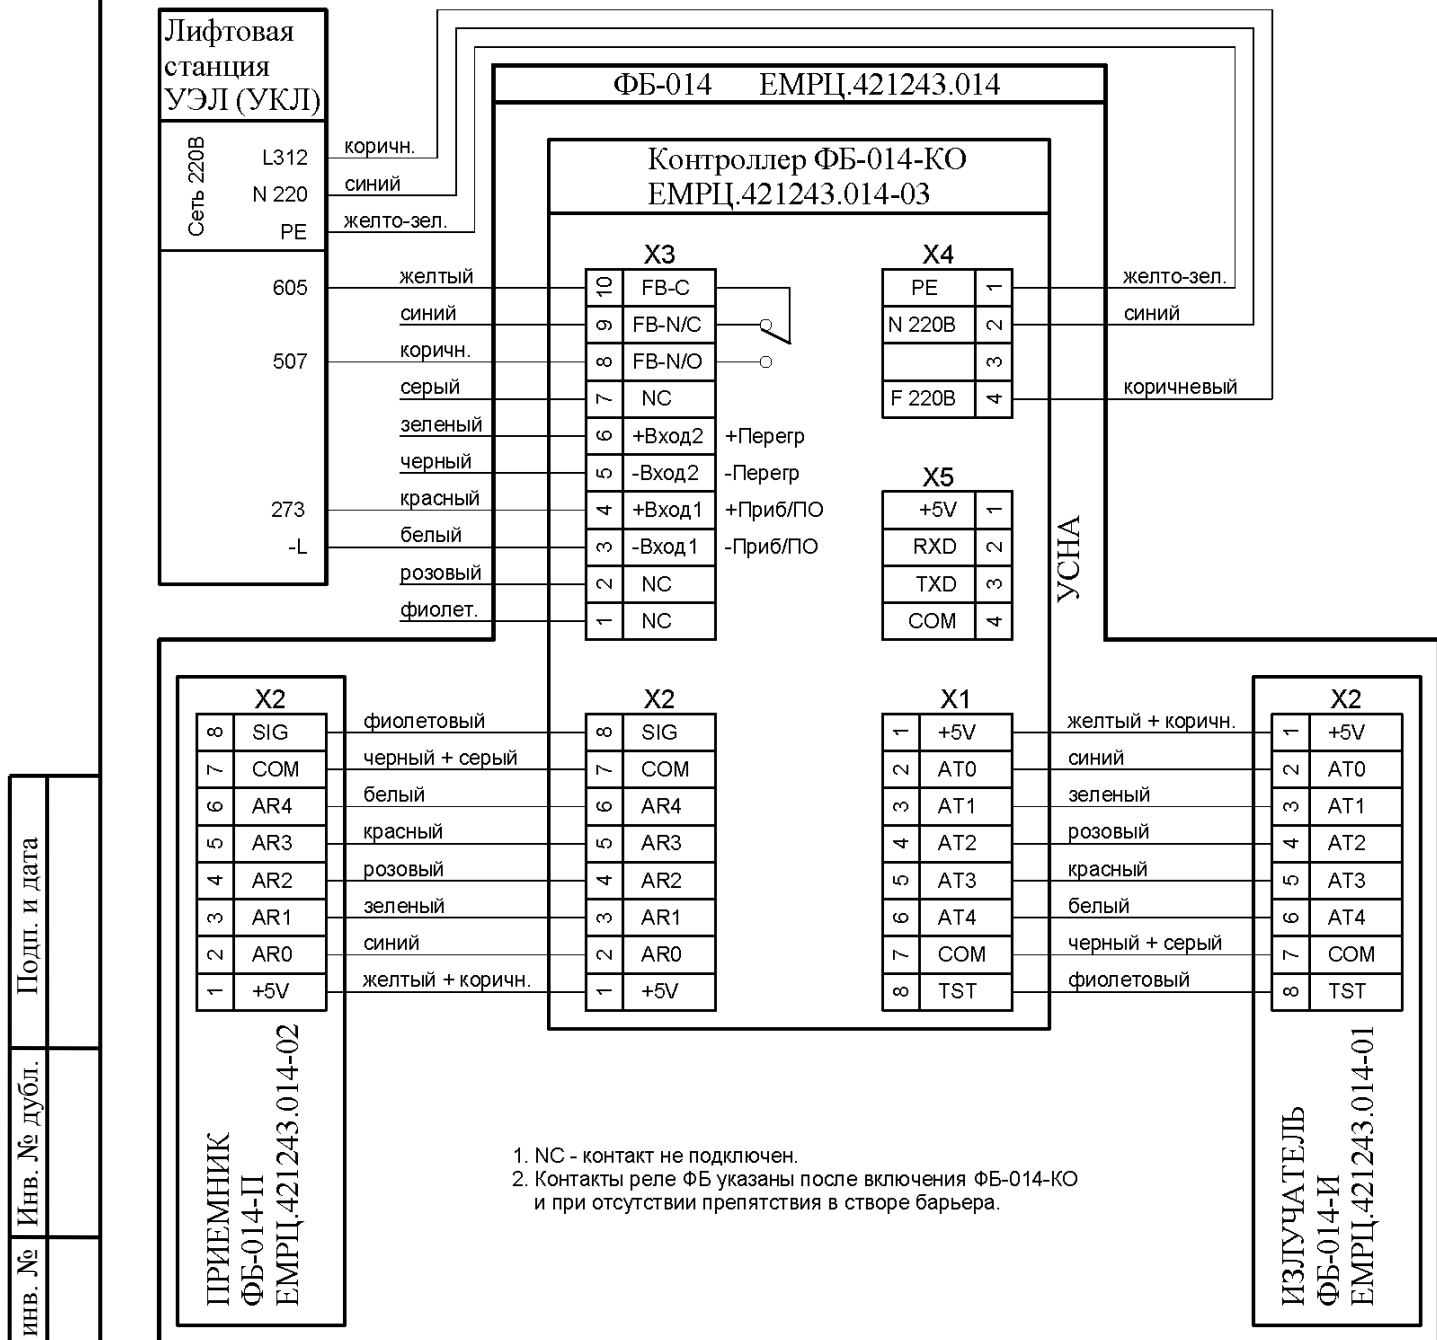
Лифтовая станция УЭЛ (УКЛ)

Сеть 220В
L312
N 220
PE
605
507
273
-L

коричн.
синий
желто-зел.

ФБ-014 ЕМРЦ.421243.014

Контроллер ФБ-014-КО
ЕМРЦ.421243.014-03

X3

| | | |
|---|---|---|
| желтый | 10 | FB-C |
| синий | 9 | FB-N/C |
| коричн. | 8 | FB-N/O |
| серый | 7 | NC |
| зеленый | 6 | +Вход2 | +Перегр |
| черный | 5 | -Вход2 | -Перегр |
| красный | 4 | +Вход1 | +Приб/ПО |
| белый | 3 | -Вход1 | -Приб/ПО |
| розовый | 2 | NC |
| фиолет. | 1 | NC |

X4

| | | |
|---|---|---|
| PE | 1 | желто-зел. |
| N 220B | 2 | синий |
| | 3 | |
| F 220B | 4 | коричневый |

X5

| | |
|---|---|
| +5V | 1 |
| RXD | 2 |
| TXD | 3 |
| COM | 4 |

УСНА

X2

| | | |
|---|---|---|
| 8 | SIG | фиолетовый |
| 7 | COM | черный + серый |
| 6 | AR4 | белый |
| 5 | AR3 | красный |
| 4 | AR2 | розовый |
| 3 | AR1 | зеленый |
| 2 | AR0 | синий |
| 1 | +5V | желтый + коричн. |

X2

| | |
|---|---|
| 8 | SIG |
| 7 | COM |
| 6 | AR4 |
| 5 | AR3 |
| 4 | AR2 |
| 3 | AR1 |
| 2 | AR0 |
| 1 | +5V |

X1

| | | |
|---|---|---|
| 1 | +5V | желтый + коричн. |
| 2 | AT0 | синий |
| 3 | AT1 | зеленый |
| 4 | AT2 | розовый |
| 5 | AT3 | красный |
| 6 | AT4 | белый |
| 7 | COM | черный + серый |
| 8 | TST | фиолетовый |

X2

| | |
|---|---|
| 1 | +5V |
| 2 | AT0 |
| 3 | AT1 |
| 4 | AT2 |
| 5 | AT3 |
| 6 | AT4 |
| 7 | COM |
| 8 | TST |

ПРИЕМНИК
ФБ-014-П
ЕМРЦ.421243.014-02

1. NC - контакт не подключен.
2. Контакты реле ФБ указаны после включения ФБ-014-КО и при отсутствии препятствия в створе барьера.

ИЗЛУЧАТЕЛЬ
ФБ-014-И
ЕМРЦ.421243.014-01

Подп. и дата
Инв. № дубл.
инв. №